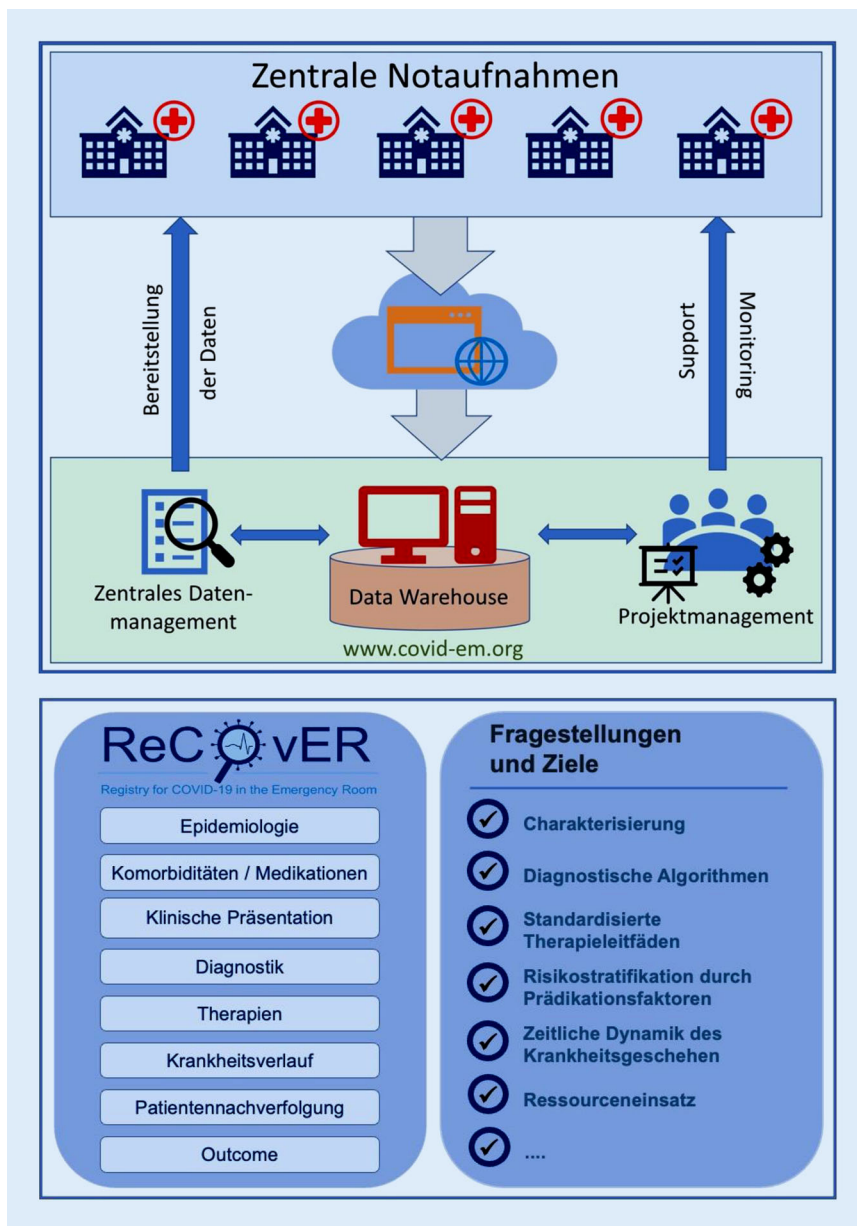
Zentrale Notaufnahmen

Bereitstellung der Daten

Support

Monitoring

Zentrales Datenmanagement

Data Warehouse

Projektmanagement

www.covid-em.org

ReCOvER
Registry for COVID-19 in the Emergency Room

Epidemiologie

Komorbiditäten / Medikationen

Klinische Präsentation

Diagnostik

Therapien

Krankheitsverlauf

Patientennachverfolgung

Outcome

Fragestellungen und Ziele

Charakterisierung

Diagnostische Algorithmen

Standardisierte Therapieleitfäden

Risikostratifikation durch Prädikationsfaktoren

Zeitliche Dynamik des Krankheitsgeschehen

Ressourceneinsatz

....